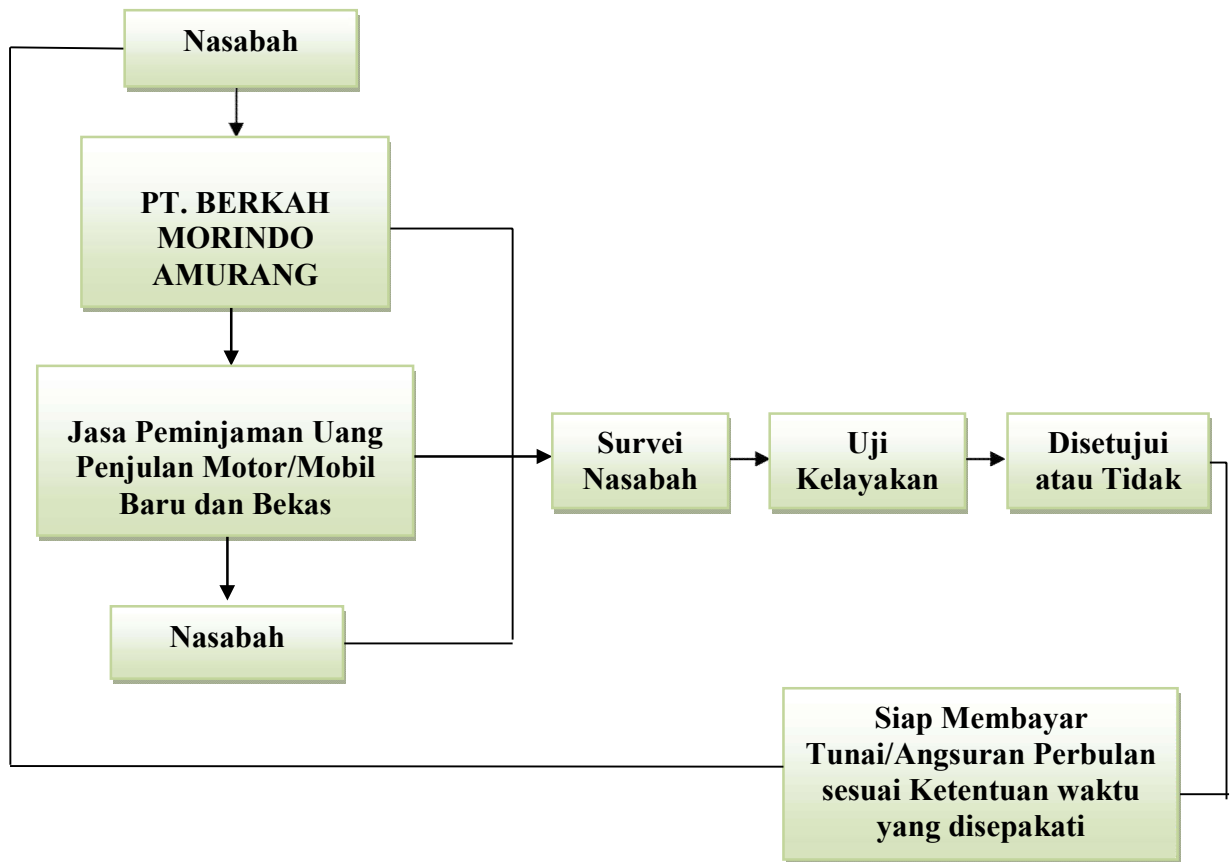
Nasabah

PT. BERKAH MORINDO AMURANG

Jasa Peminjaman Uang Penjulan Motor/Mobil Baru dan Bekas

Nasabah

Survei Nasabah

Uji Kelayakan

Disetujui atau Tidak

Siap Membayar Tunai/Angsuran Perbulan sesuai Ketentuan waktu yang disepakati